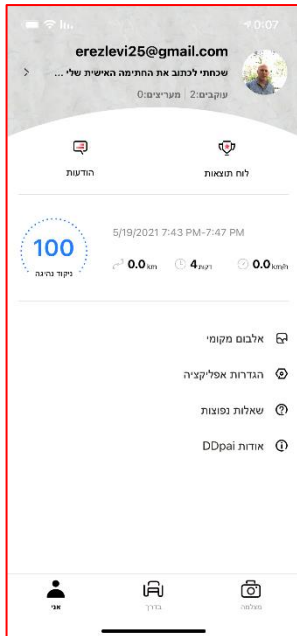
0:07

erezlevi25@gmail.com

שכחתי לכתוב את החתימה האישית שלי ...

עוקבים:2 | מעריצים:0

לוח תוצאות

הודעות

5/19/2021 7:43 PM-7:47 PM

100

ניקוד נהיגה

0.0km

4דקות

0.0km/h

אלבום מקומי

הגדרות אפליקציה

שאלות נפוצות

אודות DDpai

מצלמה

בדרך

אני